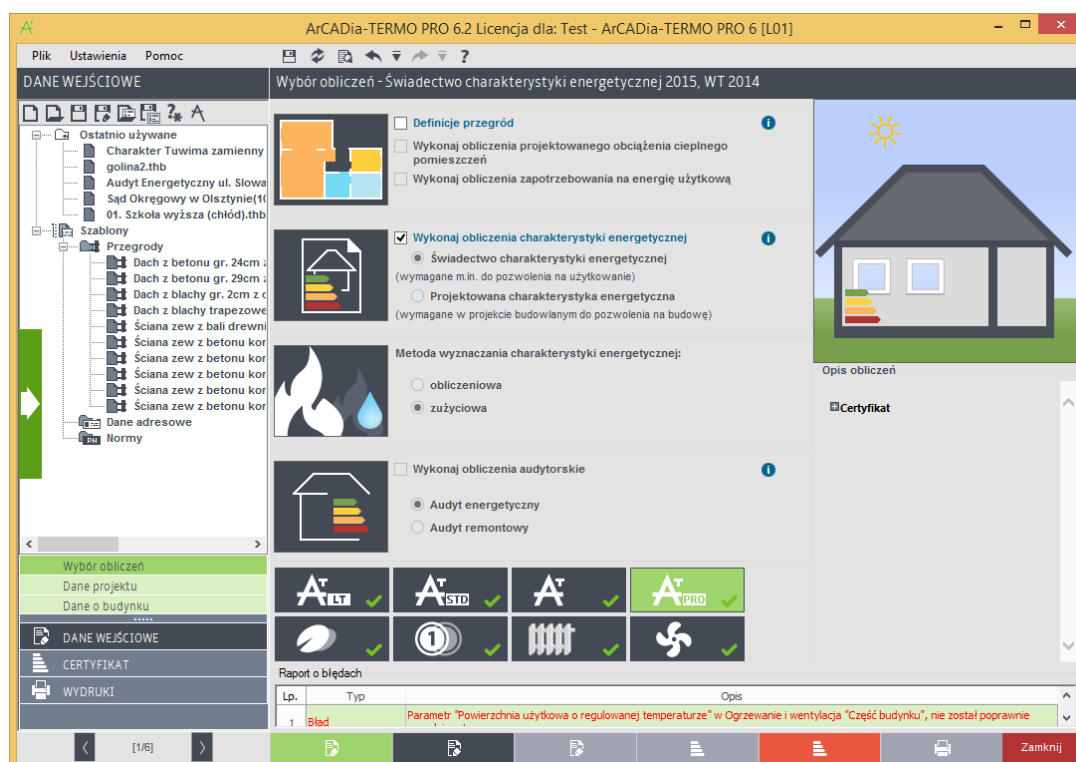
ArCADia-TERMO PRO 6.2 Licencja dla: Test - ArCADia-TERMO PRO 6 [L01]

Plik Ustawienia Pomoc

DANE WEJŚCIOWE

Wybór obliczeń - Świadectwo charakterystyki energetycznej 2015, WT 2014

Ostatnio używane
Charakter Tuwima zamienny
golina2.thb
Audyt Energetyczny ul. Slowa
Sąd Okręgowy w Olsztynie(10
01. Szkoła wyższa (chłód).thb
Szablony
Przegrody
Dach z betonu gr. 24cm z
Dach z betonu gr. 29cm z
Dach z blachy gr. 2cm z c
Dach z blachy trapezowe
Ściana zew z bali drewni
Ściana zew z betonu kor
Ściana zew z betonu kor
Ściana zew z betonu kor
Ściana zew z betonu kor
Ściana zew z betonu kor
Dane adresowe
Normy

Definicje przegród
Wykonaj obliczenia projektowanego obciążenia cieplnego pomieszczeń
Wykonaj obliczenia zapotrzebowania na energię użytkową

Wykonaj obliczenia charakterystyki energetycznej
Świadectwo charakterystyki energetycznej
(wymagane m.in. do pozwolenia na użytkowanie)
Projektowana charakterystyka energetyczna
(wymagane w projekcie budowlanym do pozwolenia na budowę)

Metoda wyznaczania charakterystyki energetycznej:
obliczeniowa
zużyciowa

Wykonaj obliczenia audytorskie
Audyt energetyczny
Audyt remontowy

Opis obliczeń
Certyfikat

LT STD PRO

Wybór obliczeń
Dane projektu
Dane o budynku

DANE WEJŚCIOWE
CERTYFIKAT
WYDRUKI

[1/6]

Raport o błędach

| Lp. | Typ | Opis |
|---|---|---|
| 1 | Błąd | Parametr "Powierzchnia użytkowa o regulowanej temperaturze" w Ogrzewanie i wentylacja "Część budynku", nie został poprawnie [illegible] |

Zamknij